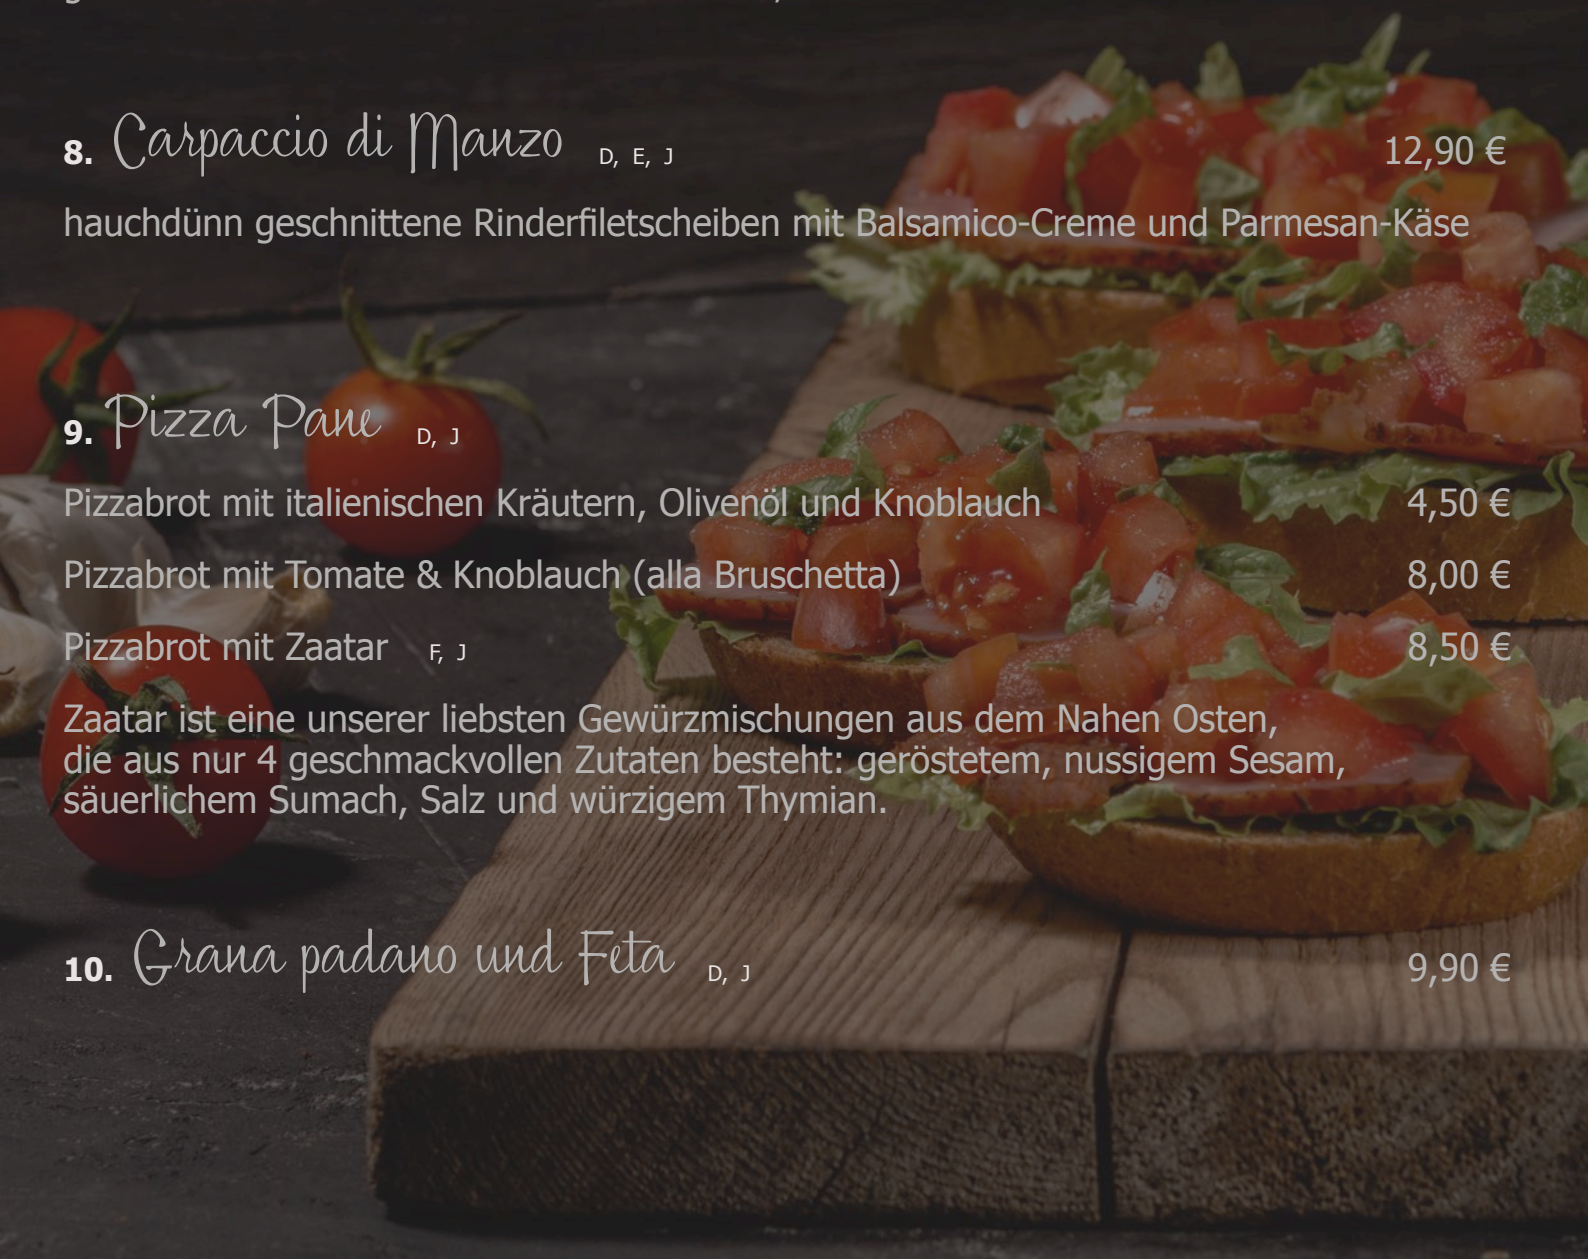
8. Carpaccio di Manzo D, E, J 12,90 €

hauchdünn geschnittene Rinderfiletscheiben mit Balsamico-Creme und Parmesan-Käse

9. Pizza Pane D, J

Pizzabrot mit italienischen Kräutern, Olivenöl und Knoblauch 4,50 €

Pizzabrot mit Tomate & Knoblauch (alla Bruschetta) 8,00 €

Pizzabrot mit Zaatar F, J 8,50 €

Zaatar ist eine unserer liebsten Gewürzmischungen aus dem Nahen Osten, die aus nur 4 geschmackvollen Zutaten besteht: geröstetem, nussigem Sesam, säuerlichem Sumach, Salz und würzigem Thymian.

10. Grana padano und Feta D, J 9,90 €